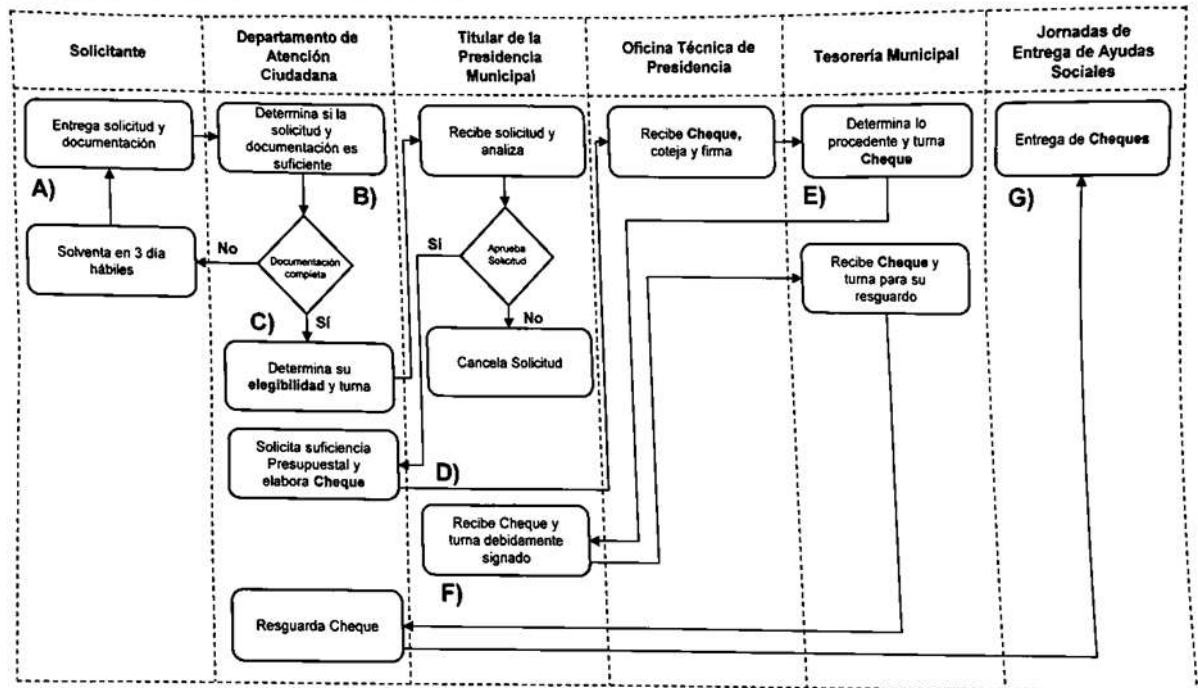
Solicitante

Departamento de Atención Ciudadana

Titular de la Presidencia Municipal

Oficina Técnica de Presidencia

Tesorería Municipal

Jornadas de Entrega de Ayudas Sociales

Entrega solicitud y documentación

A)

Solventa en 3 día hábiles

Determina si la solicitud y documentación es suficiente

B)

No

Documentación completa

C)

Sí

Determina su elegibilidad y turna

Solicita suficiencia Presupuestal y elabora Cheque

D)

Resguarda Cheque

Recibe solicitud y analiza

Si

Aprueba Solicitud

No

Cancela Solicitud

Recibe Cheque y turna debidamente signado

F)

Recibe Cheque, coteja y firma

Determina lo procedente y turna Cheque

E)

Recibe Cheque y turna para su resguardo

Entrega de Cheques

G)